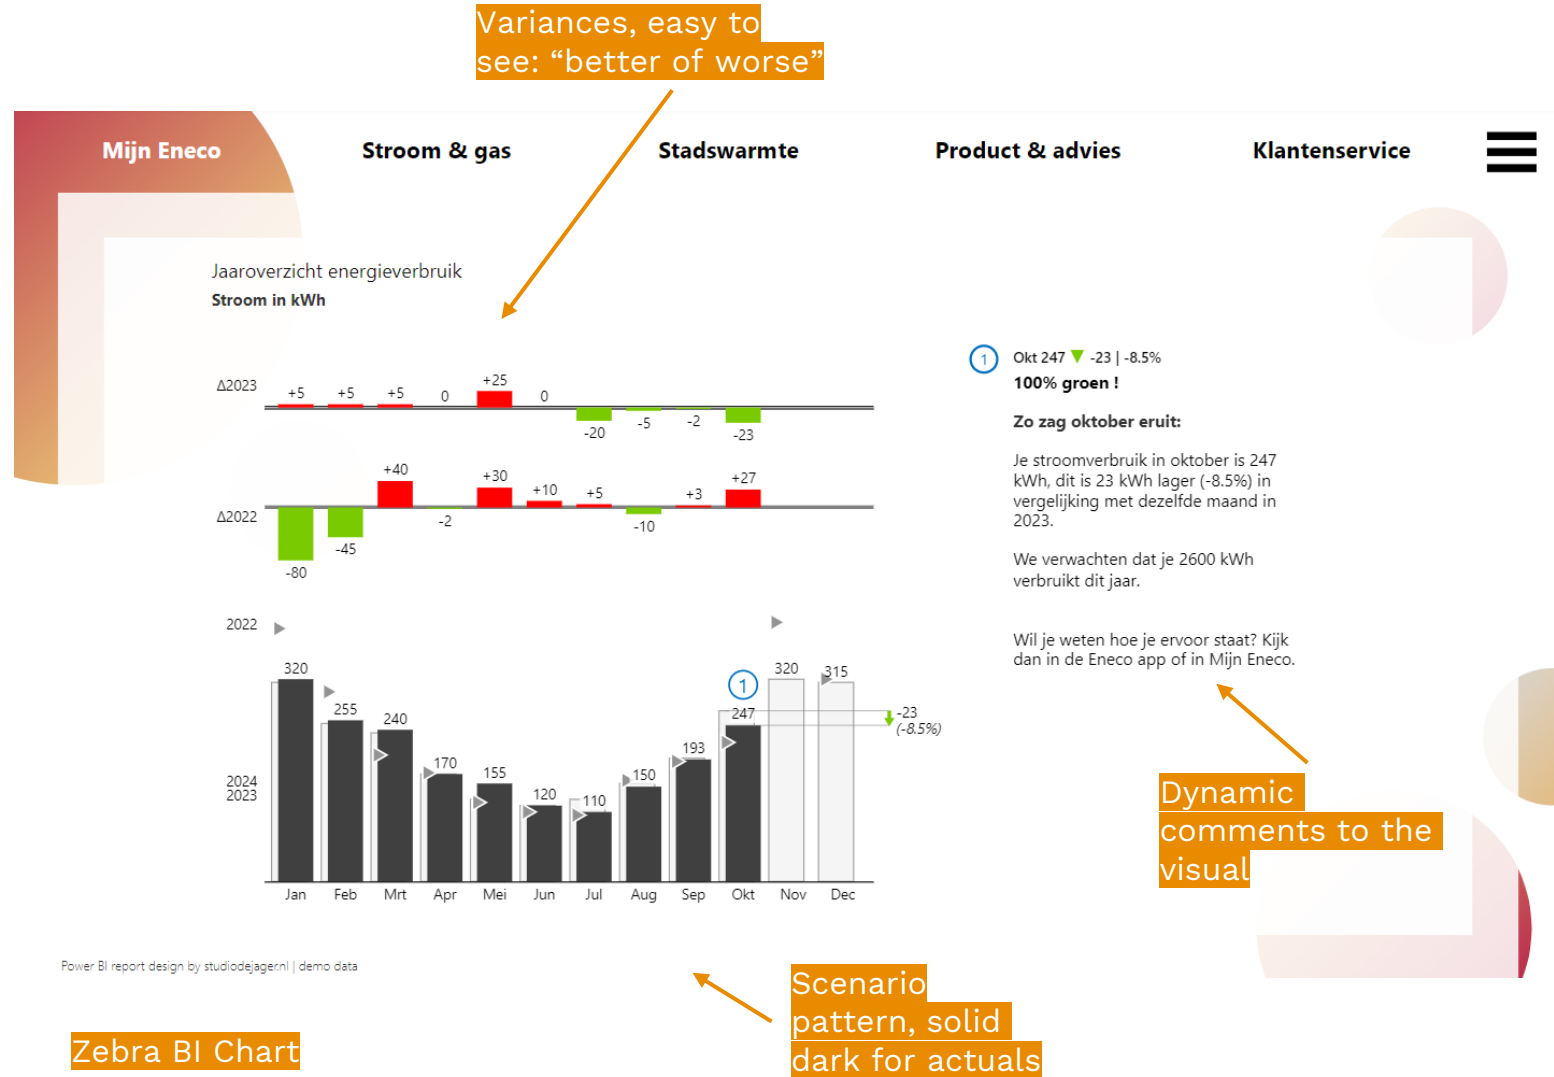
Variances, easy to see: “better of worse”

Mijn Eneco

Stroom & gas

Stadswarmte

Product & advies

Klantenservice

Jaaroverzicht energieverbruik

Stroom in kWh

Δ2023

+5 +5 +5 0 +25 0 -20 -5 -2 -23

Δ2022

-80 -45 +40 -2 +30 +10 +5 -10 +3 +27

2022

2024
2023

320 255 240 170 155 120 110 150 193 247 320 315

1

-23
(-8.5%)

Jan Feb Mrt Apr Mei Jun Jul Aug Sep Okt Nov Dec

1 Okt 247 -23 | -8.5%

100% groen !

Zo zag oktober eruit:

Je stroomverbruik in oktober is 247 kWh, dit is 23 kWh lager (-8.5%) in vergelijking met dezelfde maand in 2023.

We verwachten dat je 2600 kWh verbruikt dit jaar.

Wil je weten hoe je ervoor staat? Kijk dan in de Eneco app of in Mijn Eneco.

Dynamic comments to the visual

Power BI report design by studiodejager.nl | demo data

Scenario pattern, solid dark for actuals

Zebra BI Chart